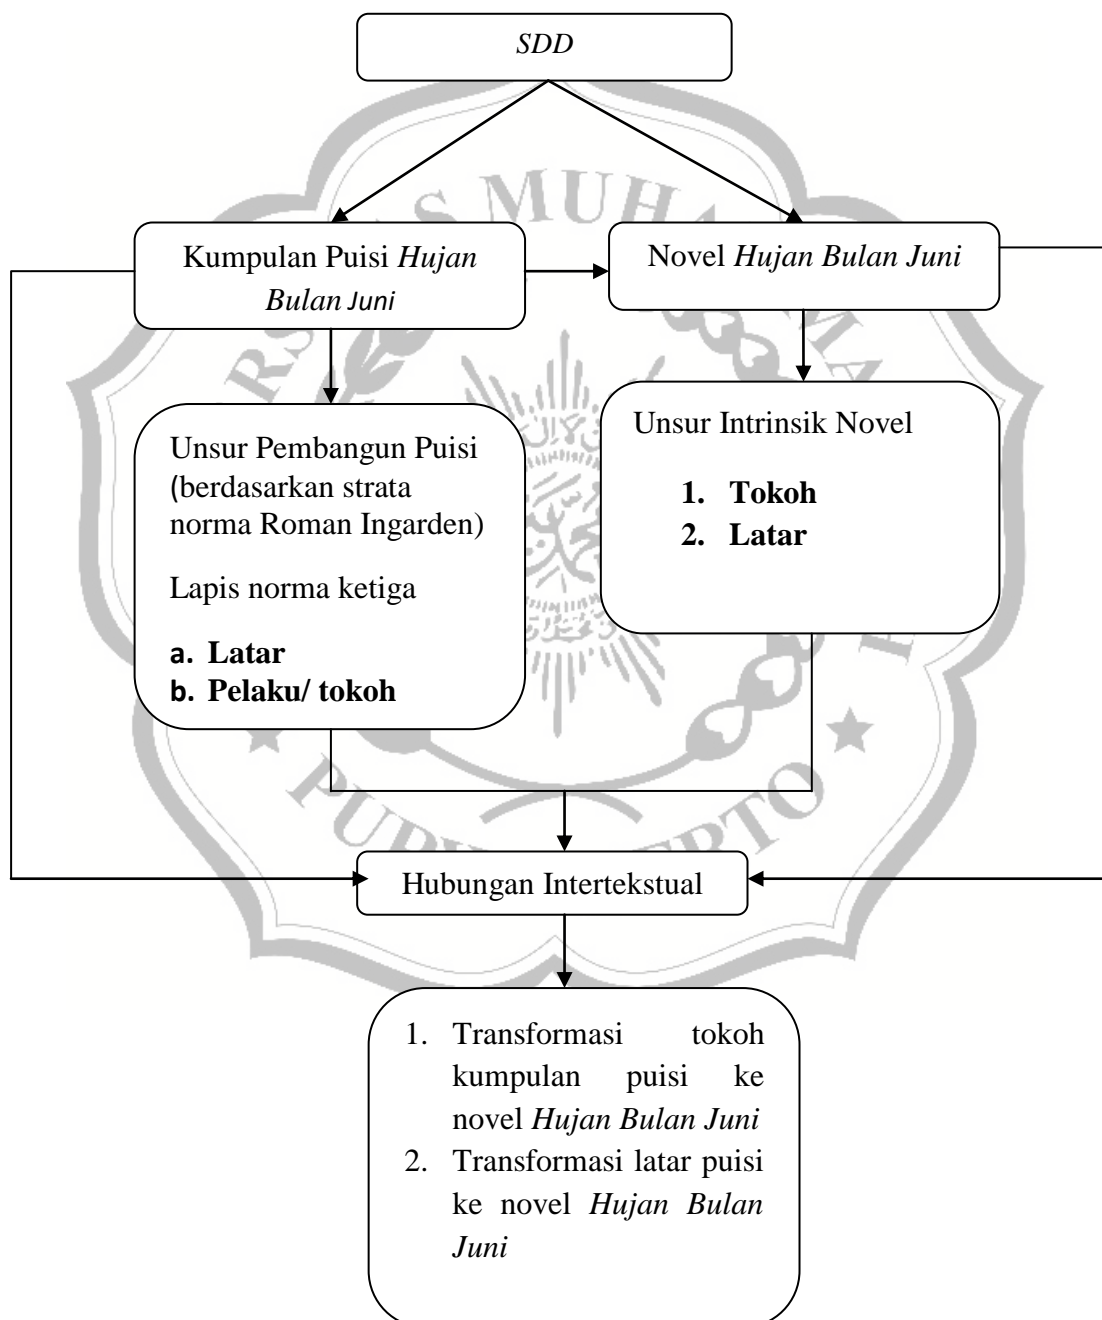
SDD

Kumpulan Puisi Hujan Bulan Juni

Novel Hujan Bulan Juni

Unsur Pembangun Puisi (berdasarkan strata norma Roman Ingarden)

Lapis norma ketiga

a. Latar
b. Pelaku/ tokoh

Unsur Intrinsik Novel

1. Tokoh
2. Latar

Hubungan Intertekstual

1. Transformasi tokoh kumpulan puisi ke novel Hujan Bulan Juni
2. Transformasi latar puisi ke novel Hujan Bulan Juni